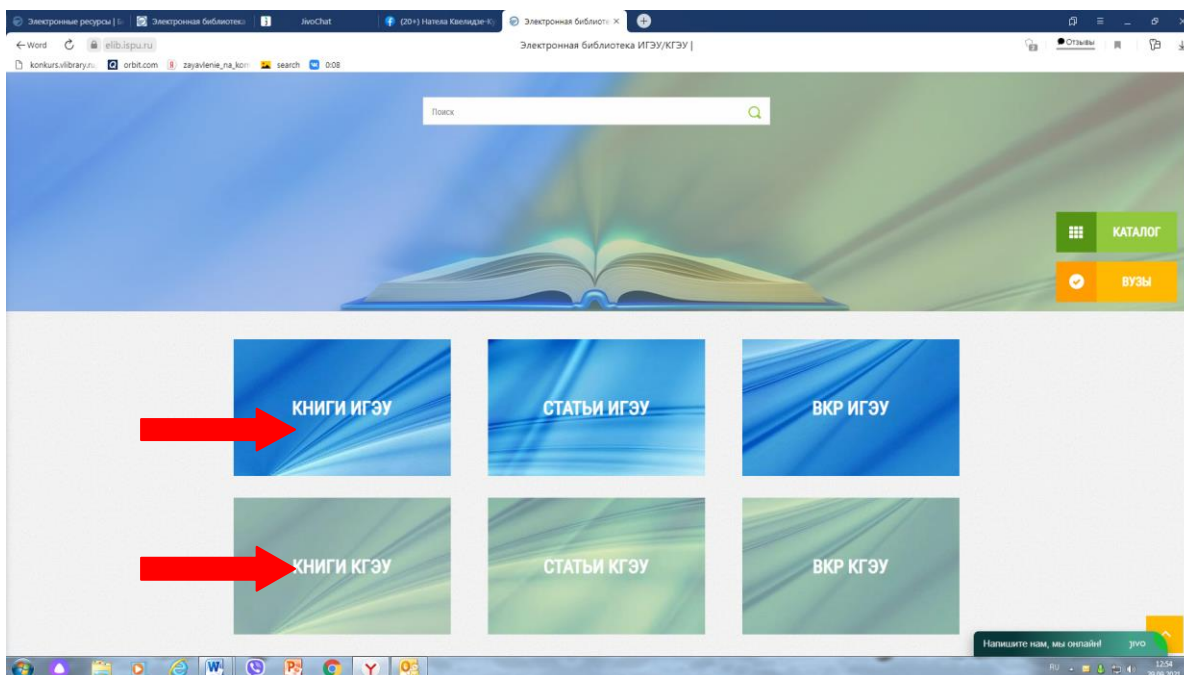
Электронные ресурсы | Б | Электронная библиотека | JivoChat | (20+) Натела Квелидзе-Ку | Электронная библиотека ×

← Word elib.ispu.ru Электронная библиотека ИГЭУ/КГЭУ | Отзывы

konkurs.vlibrary.ru orbit.com zayavlenie_na_kon search 0:08

Поиск

КАТАЛОГ

ВУЗЫ

КНИГИ ИГЭУ

СТАТЬИ ИГЭУ

ВКР ИГЭУ

КНИГИ КГЭУ

СТАТЬИ КГЭУ

ВКР КГЭУ

Напишите нам, мы онлайн! jivo

RU 12:54